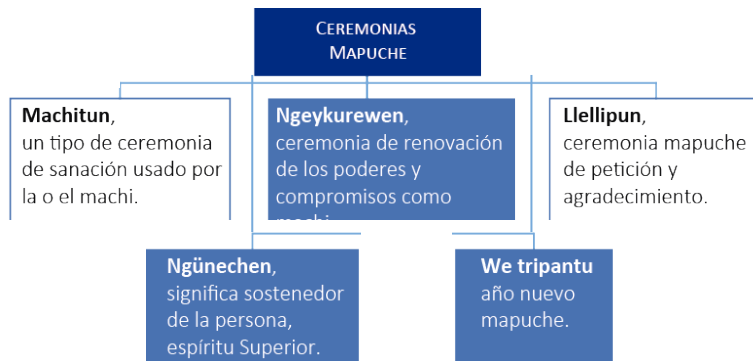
CEREMONIAS MAPUCHE

**Machitun**, un tipo de ceremonia de sanación usado por la o el machi.

**Ngeykurewen**, ceremonia de renovación de los poderes y compromisos como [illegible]

**Llellipun**, ceremonia mapuche de petición y agradecimiento.

**Ngünechen**, significa sostenedor de la persona, espíritu Superior.

**We tripantu** año nuevo mapuche.